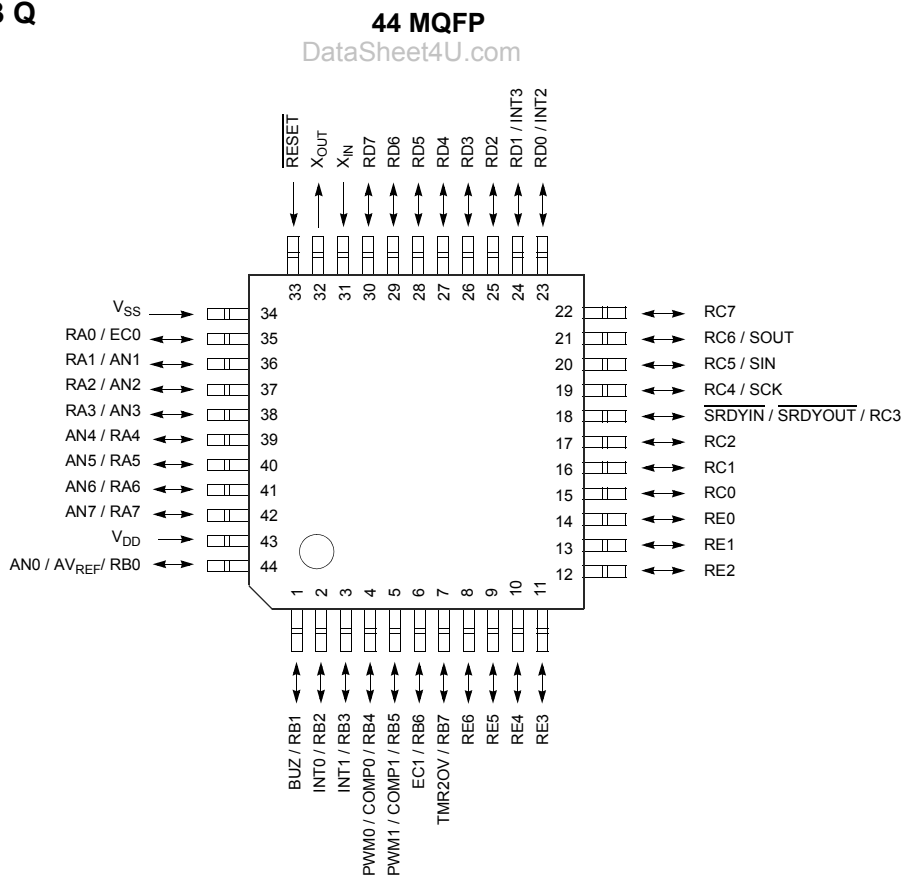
8 Q

44 MQFP

DataSheet4U.com

$\overline{RESET}$
$X_{OUT}$
$X_{IN}$
RD7
RD6
RD5
RD4
RD3
RD2
RD1 / INT3
RD0 / INT2

33
32
31
30
29
28
27
26
25
24
23

$V_{SS}$ 34
RA0 / EC0 35
RA1 / AN1 36
RA2 / AN2 37
RA3 / AN3 38
AN4 / RA4 39
AN5 / RA5 40
AN6 / RA6 41
AN7 / RA7 42
$V_{DD}$ 43
AN0 / $AV_{REF}$/ RB0 44

22 RC7
21 RC6 / SOUT
20 RC5 / SIN
19 RC4 / SCK
18 $\overline{SRDYIN}$ / $\overline{SRDYOUT}$ / RC3
17 RC2
16 RC1
15 RC0
14 RE0
13 RE1
12 RE2

1
2
3
4
5
6
7
8
9
10
11

BUZ / RB1
INT0 / RB2
INT1 / RB3
PWM0 / COMP0 / RB4
PWM1 / COMP1 / RB5
EC1 / RB6
TMR2OV / RB7
RE6
RE5
RE4
RE3